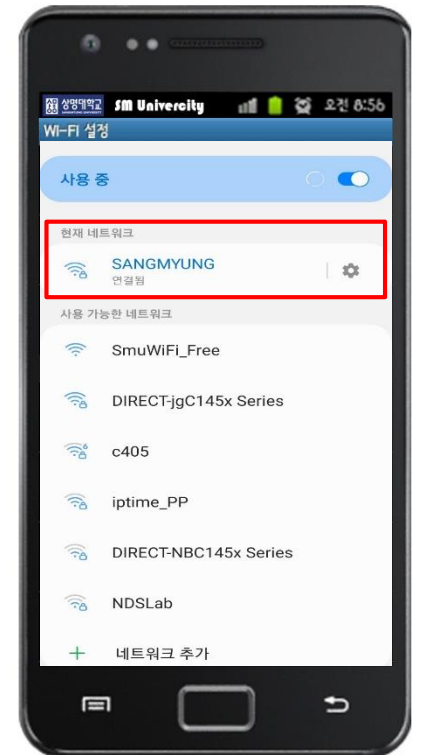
상명대학교 SM Univercity 오전 8:56
Wi-Fi 설정

사용 중

현재 네트워크
SANGMYUNG
연결됨

사용 가능한 네트워크
SmuWiFi_Free
DIRECT-jgC145x Series
c405
iptime_PP
DIRECT-NBC145x Series
NDSLab
+ 네트워크 추가